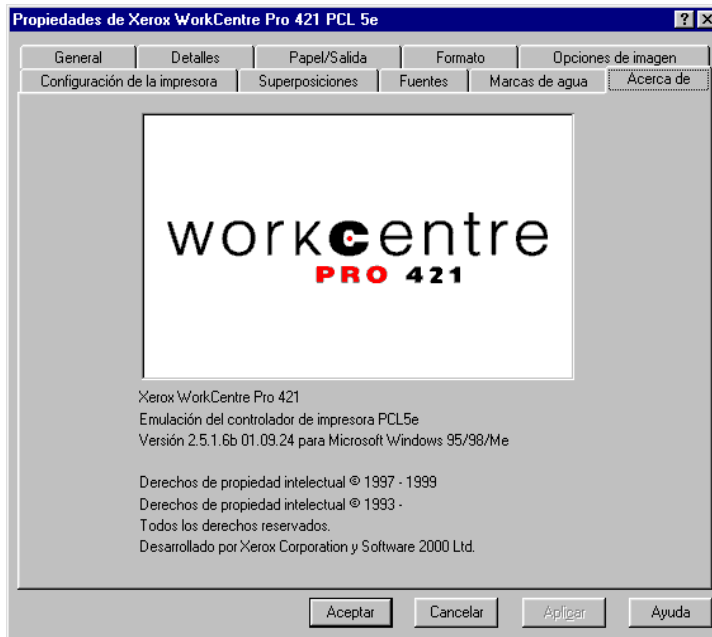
Propiedades de Xerox WorkCentre Pro 421 PCL 5e

?

General | Detalles | Papel/Salida | Formato | Opciones de imagen

Configuración de la impresora | Superposiciones | Fuentes | Marcas de agua | Acerca de

workcentre
PRO 421

Xerox WorkCentre Pro 421
Emulación del controlador de impresora PCL5e
Versión 2.5.1.6b 01.09.24 para Microsoft Windows 95/98/Me

Derechos de propiedad intelectual © 1997 - 1999
Derechos de propiedad intelectual © 1993 -
Todos los derechos reservados.
Desarrollado por Xerox Corporation y Software 2000 Ltd.

Aceptar | Cancelar | Aplicar | Ayuda